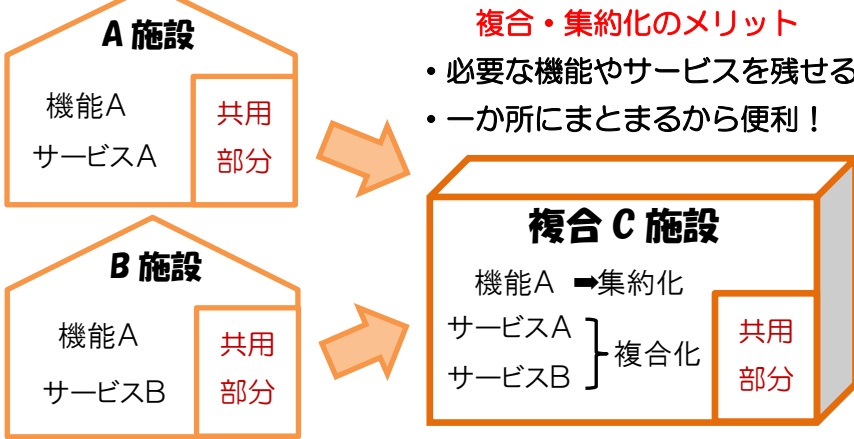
A 施設

機能A

サービスA

共用部分

B 施設

機能A

サービスB

共用部分

複合・集約化のメリット

・必要な機能やサービスを残せる

・一か所にまとまるから便利！

複合 C 施設

機能A ➡集約化

サービスA
サービスB
複合化

共用部分